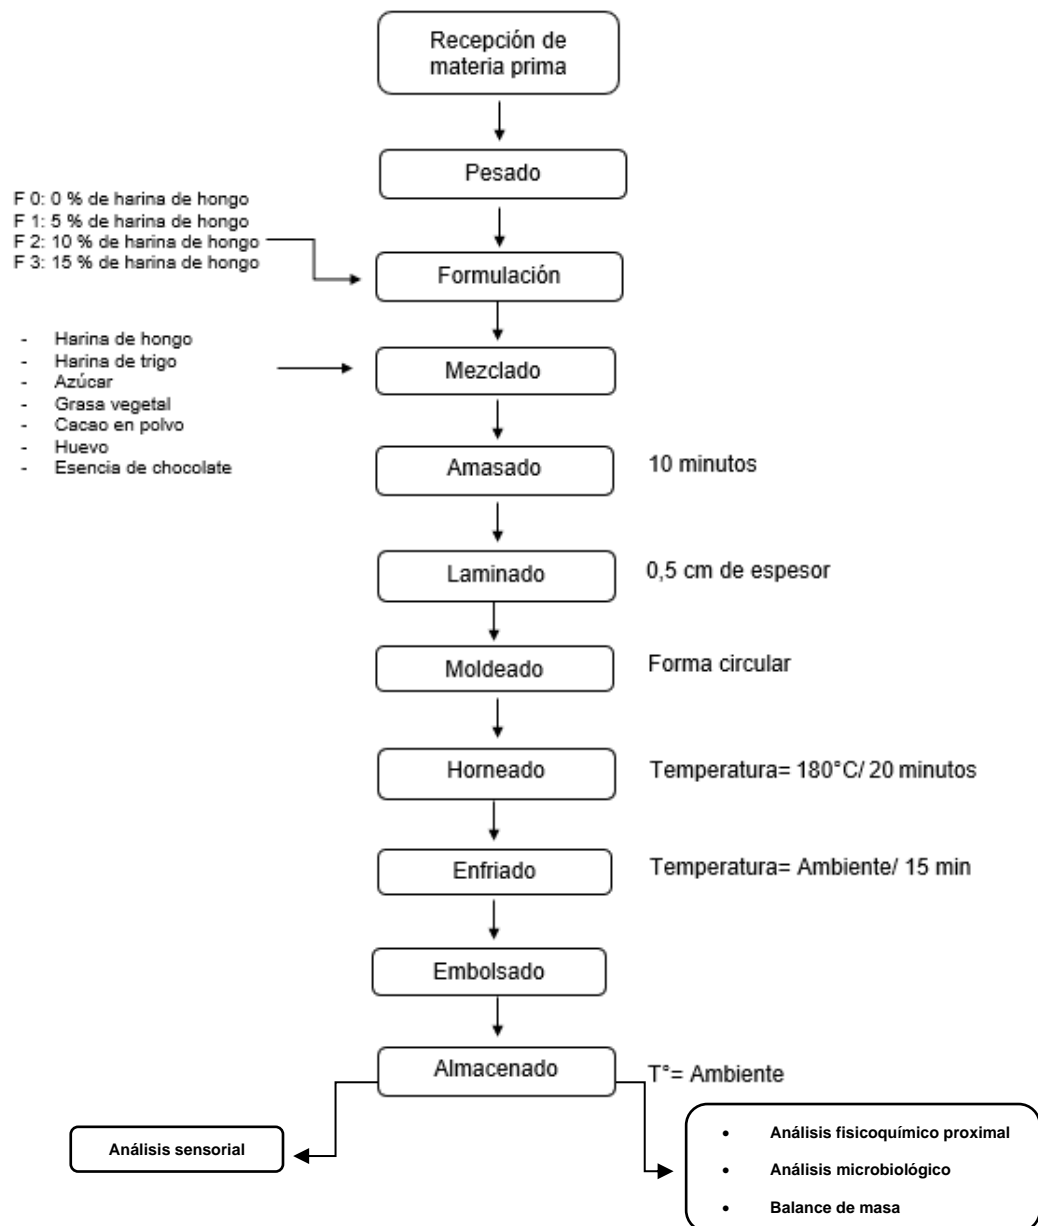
Recepción de materia prima

Pesado

F 0: 0 % de harina de hongo
F 1: 5 % de harina de hongo
F 2: 10 % de harina de hongo
F 3: 15 % de harina de hongo

Formulación

- Harina de hongo
- Harina de trigo
- Azúcar
- Grasa vegetal
- Cacao en polvo
- Huevo
- Esencia de chocolate

Mezclado

Amasado

10 minutos

Laminado

0,5 cm de espesor

Moldeado

Forma circular

Horneado

Temperatura= 180°C/ 20 minutos

Enfriado

Temperatura= Ambiente/ 15 min

Embolsado

Almacenado

T°= Ambiente

Análisis sensorial

- Análisis fisicoquímico proximal
- Análisis microbiológico
- Balance de masa